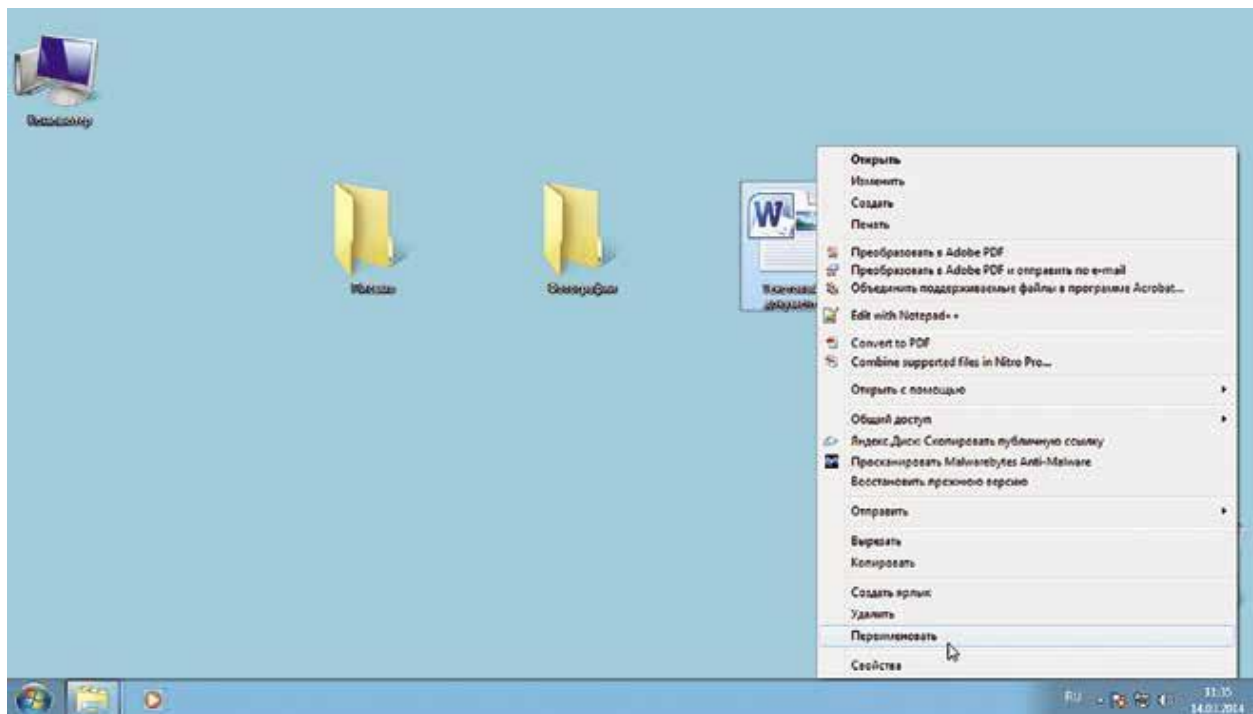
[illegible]

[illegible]

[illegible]

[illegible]

Открыть
Изменить
Создать
Печать
Преобразовать в Adobe PDF
Преобразовать в Adobe PDF и отправить по e-mail
Объединить поддерживаемые файлы в программе Acrobat...
Edit with Notepad++
Convert to PDF
Combine supported files in Nitro Pro...
Открыть с помощью
Общий доступ
Яндекс.Диск: Скопировать публичную ссылку
Просканировать Malwarebytes Anti-Malware
Восстановить прежнюю версию
Отправить
Вырезать
Копировать
Создать ярлык
Удалить
Переименовать
Свойства

RU
11:35
14.01.2014